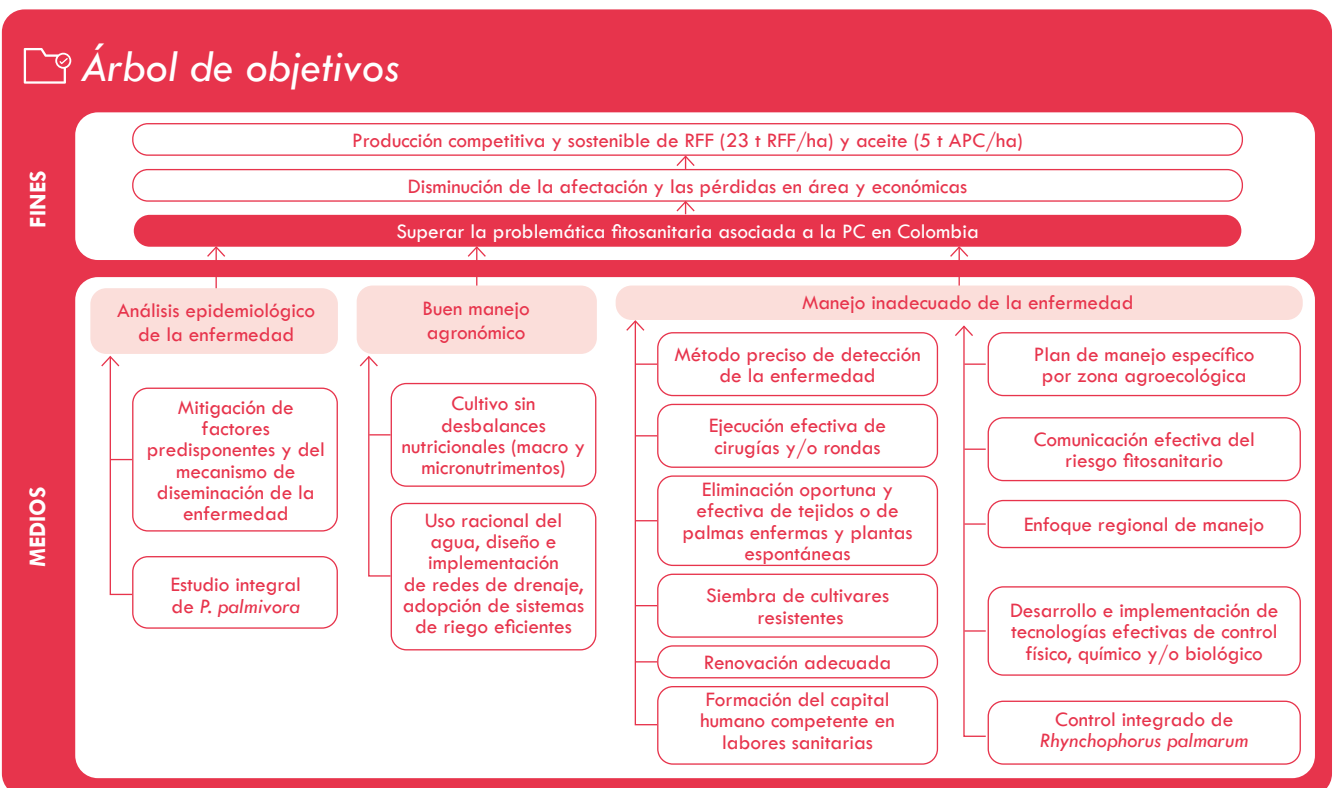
Árbol de objetivos

FINES

Producción competitiva y sostenible de RFF (23 t RFF/ha) y aceite (5 t APC/ha)

Disminución de la afectación y las pérdidas en área y económicas

Superar la problemática fitosanitaria asociada a la PC en Colombia

MEDIOS

Análisis epidemiológico de la enfermedad

Mitigación de factores predisponentes y del mecanismo de diseminación de la enfermedad

Estudio integral de *P. palmivora*

Buen manejo agronómico

Cultivo sin desbalances nutricionales (macro y micronutrimentos)

Uso racional del agua, diseño e implementación de redes de drenaje, adopción de sistemas de riego eficientes

Manejo inadecuado de la enfermedad

Método preciso de detección de la enfermedad

Ejecución efectiva de cirugías y/o rondas

Eliminación oportuna y efectiva de tejidos o de palmas enfermas y plantas espontáneas

Siembra de cultivares resistentes

Renovación adecuada

Formación del capital humano competente en labores sanitarias

Plan de manejo específico por zona agroecológica

Comunicación efectiva del riesgo fitosanitario

Enfoque regional de manejo

Desarrollo e implementación de tecnologías efectivas de control físico, químico y/o biológico

Control integrado de *Rhynchophorus palmarum*